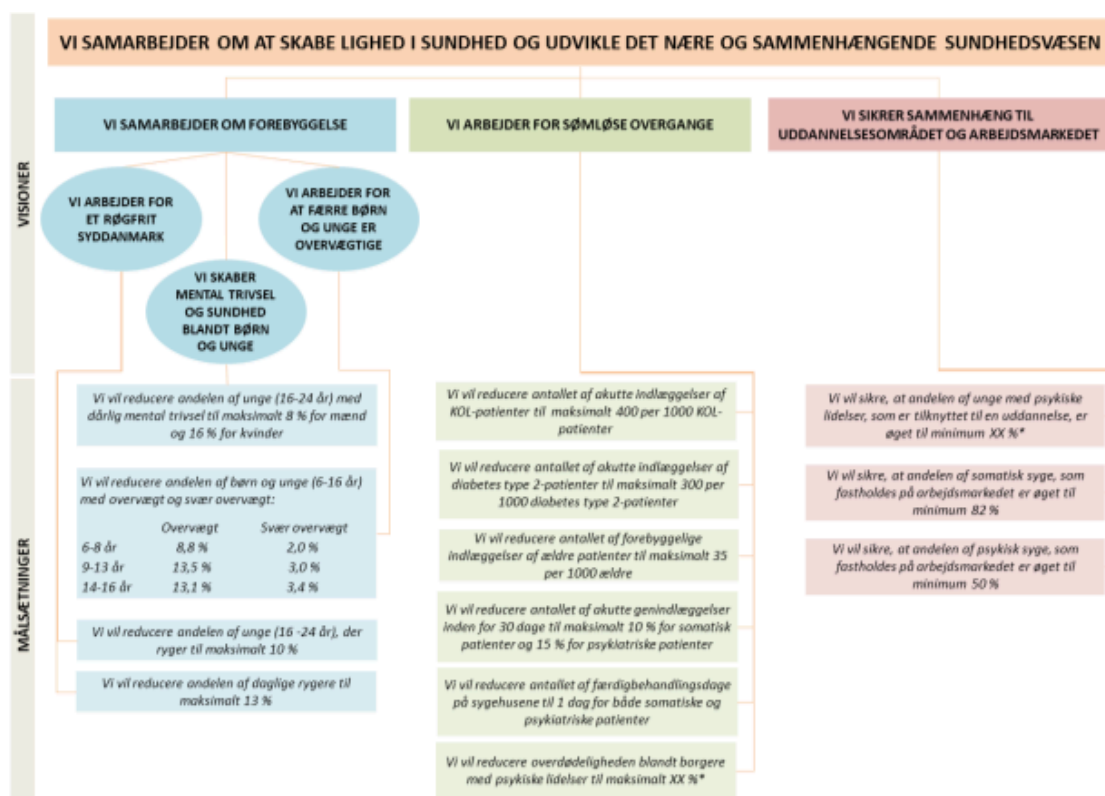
VI SAMARBEJDER OM AT SKABE LIGHED I SUNDHED OG UDVIKLE DET NÆRE OG SAMMENHÆNGENDE SUNDHEDSVÆSEN

VISIONER

VI SAMARBEJDER OM FOREBYGGELSE

VI ARBEJDER FOR SØMLØSE OVERGANGE

VI SIKRER SAMMENHÆNG TIL UDDANNELSESOMRÅDET OG ARBEJDSMARKEDET

VI ARBEJDER FOR ET RØGFRIT SYDDANMARK

VI ARBEJDER FOR AT FÆRRE BØRN OG UNGE ER OVERVÆGTIGE

VI SKABER MENTAL TRIVSEL OG SUNDHED BLANDT BØRN OG UNGE

MÅLSÆTNINGER

Vi vil reducere andelen af unge (16-24 år) med dårlig mental trivsel til maksimalt 8 % for mænd og 16 % for kvinder

Vi vil reducere andelen af børn og unge (6-16 år) med overvægt og svær overvægt:

| | Overvægt | Svær overvægt |
|---|---|---|
| 6-8 år | 8,8 % | 2,0 % |
| 9-13 år | 13,5 % | 3,0 % |
| 14-16 år | 13,1 % | 3,4 % |

Vi vil reducere andelen af unge (16 -24 år), der ryger til maksimalt 10 %

Vi vil reducere andelen af daglige rygere til maksimalt 13 %

Vi vil reducere antallet af akutte indlæggelser af KOL-patienter til maksimalt 400 per 1000 KOL-patienter

Vi vil reducere antallet af akutte indlæggelser af diabetes type 2-patienter til maksimalt 300 per 1000 diabetes type 2-patienter

Vi vil reducere antallet af forebyggelige indlæggelser af ældre patienter til maksimalt 35 per 1000 ældre

Vi vil reducere antallet af akutte genindlæggelser inden for 30 dage til maksimalt 10 % for somatisk patienter og 15 % for psykiatriske patienter

Vi vil reducere antallet af færdigbehandlingsdage på sygehusene til 1 dag for både somatiske og psykiatriske patienter

Vi vil reducere overdødeligheden blandt borgere med psykiske lidelser til maksimalt XX %*

Vi vil sikre, at andelen af unge med psykiske lidelser, som er tilknyttet til en uddannelse, er øget til minimum XX %*

Vi vil sikre, at andelen af somatisk syge, som fastholdes på arbejdsmarkedet er øget til minimum 82 %

Vi vil sikre, at andelen af psykisk syge, som fastholdes på arbejdsmarkedet er øget til minimum 50 %